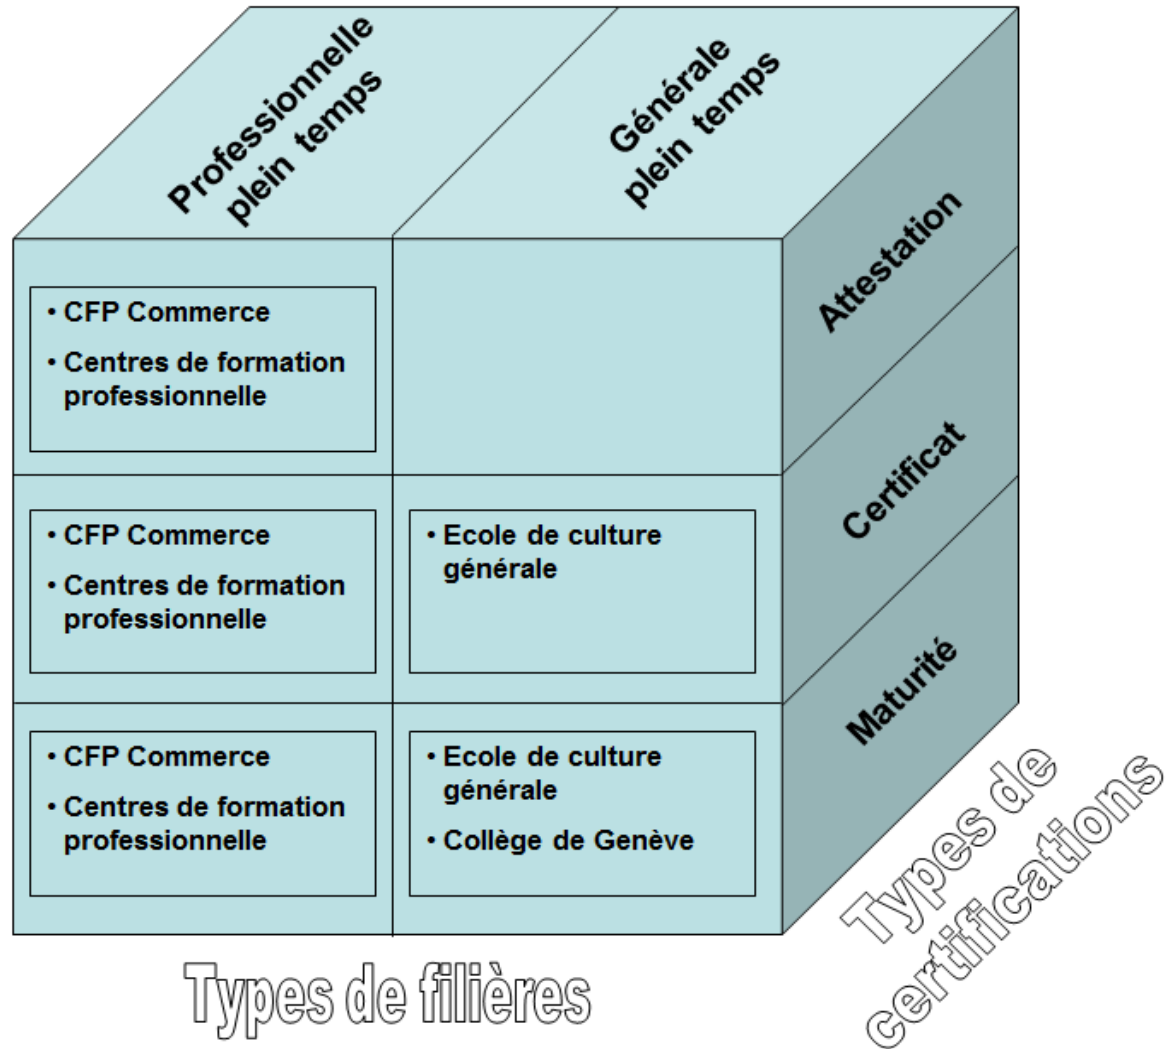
Professionnelle plein temps

Générale plein temps

Attestation

Certificat

Maturité

• CFP Commerce
• Centres de formation professionnelle

• CFP Commerce
• Centres de formation professionnelle

• Ecole de culture générale

• CFP Commerce
• Centres de formation professionnelle

• Ecole de culture générale
• Collège de Genève

Types de filières

Types de certifications